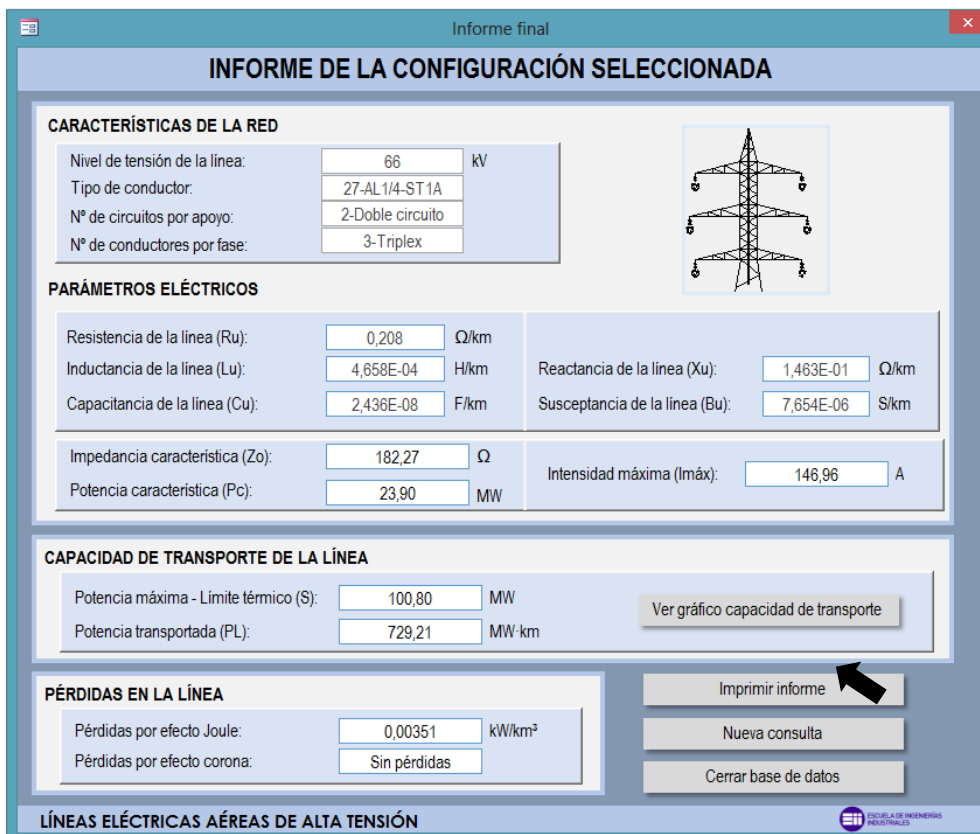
Informe final

INFORME DE LA CONFIGURACIÓN SELECCIONADA

CARACTERÍSTICAS DE LA RED

Nivel de tensión de la línea: 66 kV
Tipo de conductor: 27-AL1/4-ST1A
Nº de circuitos por apoyo: 2-Doble circuito
Nº de conductores por fase: 3-Triplex

PARÁMETROS ELÉCTRICOS

Resistencia de la línea (Ru): 0,208 Ω/km
Inductancia de la línea (Lu): 4,658E-04 H/km
Capacitancia de la línea (Cu): 2,436E-08 F/km

Reactancia de la línea (Xu): 1,463E-01 Ω/km
Susceptancia de la línea (Bu): 7,654E-06 S/km

Impedancia característica (Zo): 182,27 Ω
Potencia característica (Pc): 23,90 MW

Intensidad máxima (Imáx): 146,96 A

CAPACIDAD DE TRANSPORTE DE LA LÍNEA

Potencia máxima - Límite térmico (S): 100,80 MW
Potencia transportada (PL): 729,21 MW·km

Ver gráfico capacidad de transporte

PÉRDIDAS EN LA LÍNEA

Pérdidas por efecto Joule: 0,00351 kW/km³
Pérdidas por efecto corona: Sin pérdidas

Imprimir informe

Nueva consulta

Cerrar base de datos

LÍNEAS ELÉCTRICAS AÉREAS DE ALTA TENSIÓN

EII ESCUELA DE INGENIERÍAS INDUSTRIALES